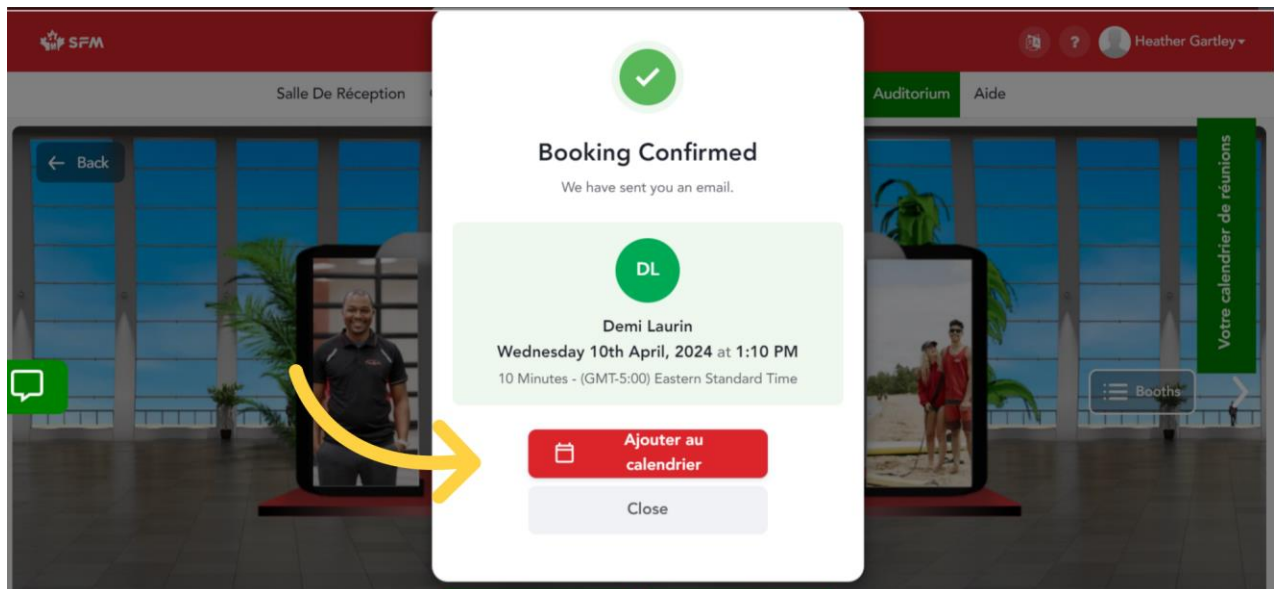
SFM

? Heather Gartley

Salle De Réception

Auditorium Aide

Back

Votre calendrier de réunions

Booths

Booking Confirmed

We have sent you an email.

DL

Demi Laurin

Wednesday 10th April, 2024 at 1:10 PM

10 Minutes - (GMT-5:00) Eastern Standard Time

Ajouter au calendrier

Close